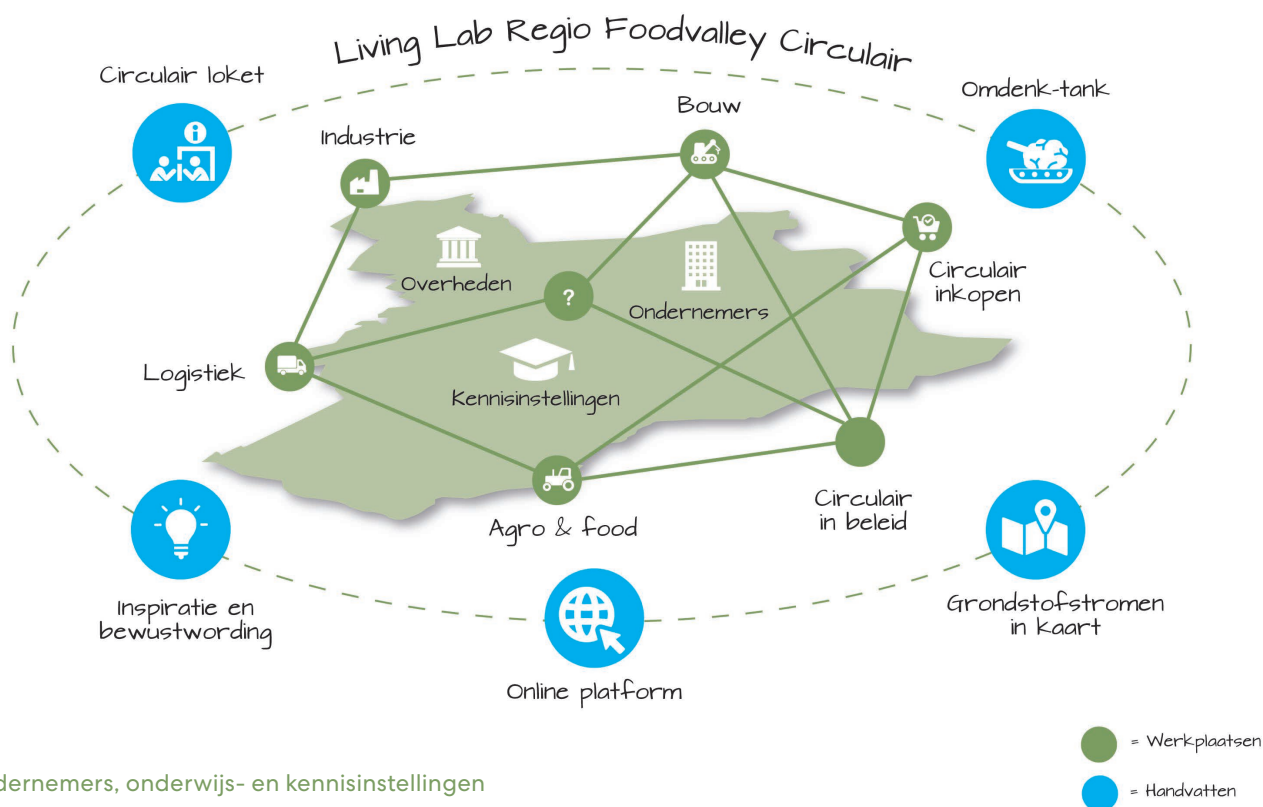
Living Lab Regio Foodvalley Circulair

Circulair loket

Omdenk-tank

Bouw

Industrie

Circulair inkopen

Overheden

?

Ondernemers

Logistiek

Kennisinstellingen

Circulair in beleid

Agro & food

Inspiratie en bewustwording

Grondstofstromen in kaart

Online platform

= Werkplaatsen

= Handvatten

dernemers, onderwijs- en kennisinstellingen